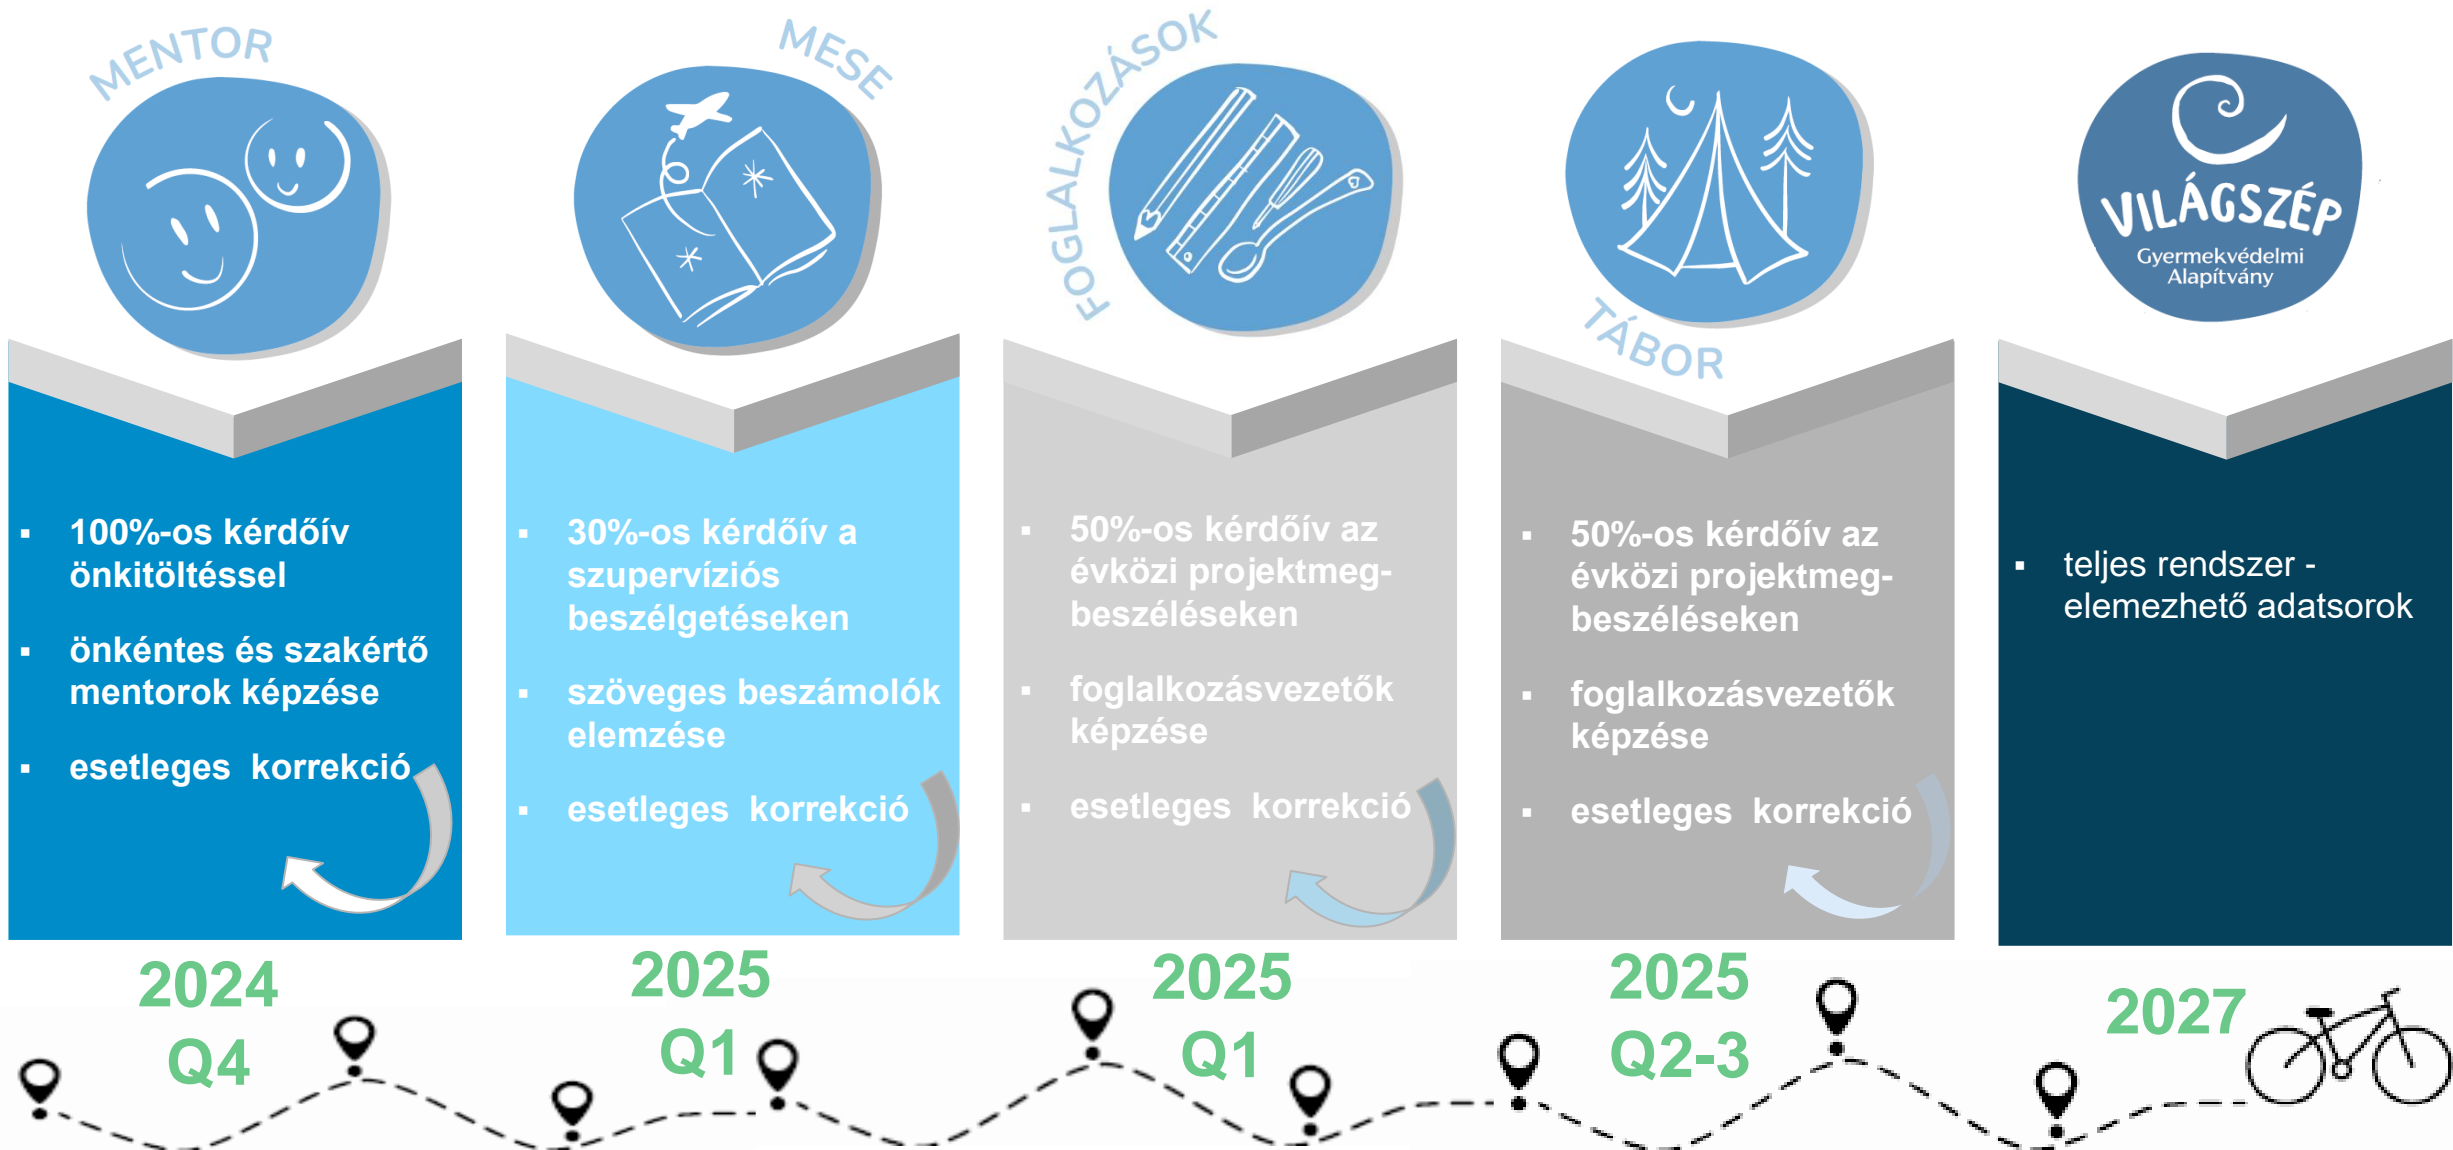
MENTOR

MESE

FOGLALKOZÁSOK

TÁBOR

VILÁGSZÉP
Gyermekvédelmi Alapítvány

▪ 100%-os kérdőív önkitöltéssel

▪ önkéntes és szakértő mentorok képzése

▪ esetleges korrekció

▪ 30%-os kérdőív a szupervíziós beszélgetéseken

▪ szöveges beszámolók elemzése

▪ esetleges korrekció

▪ 50%-os kérdőív az évközi projektmegbeszéléseken

▪ foglalkozásvezetők képzése

▪ esetleges korrekció

▪ 50%-os kérdőív az évközi projektmegbeszéléseken

▪ foglalkozásvezetők képzése

▪ esetleges korrekció

▪ teljes rendszer - elemezhető adatsorok

2024 Q4

2025 Q1

2025 Q1

2025 Q2-3

2027